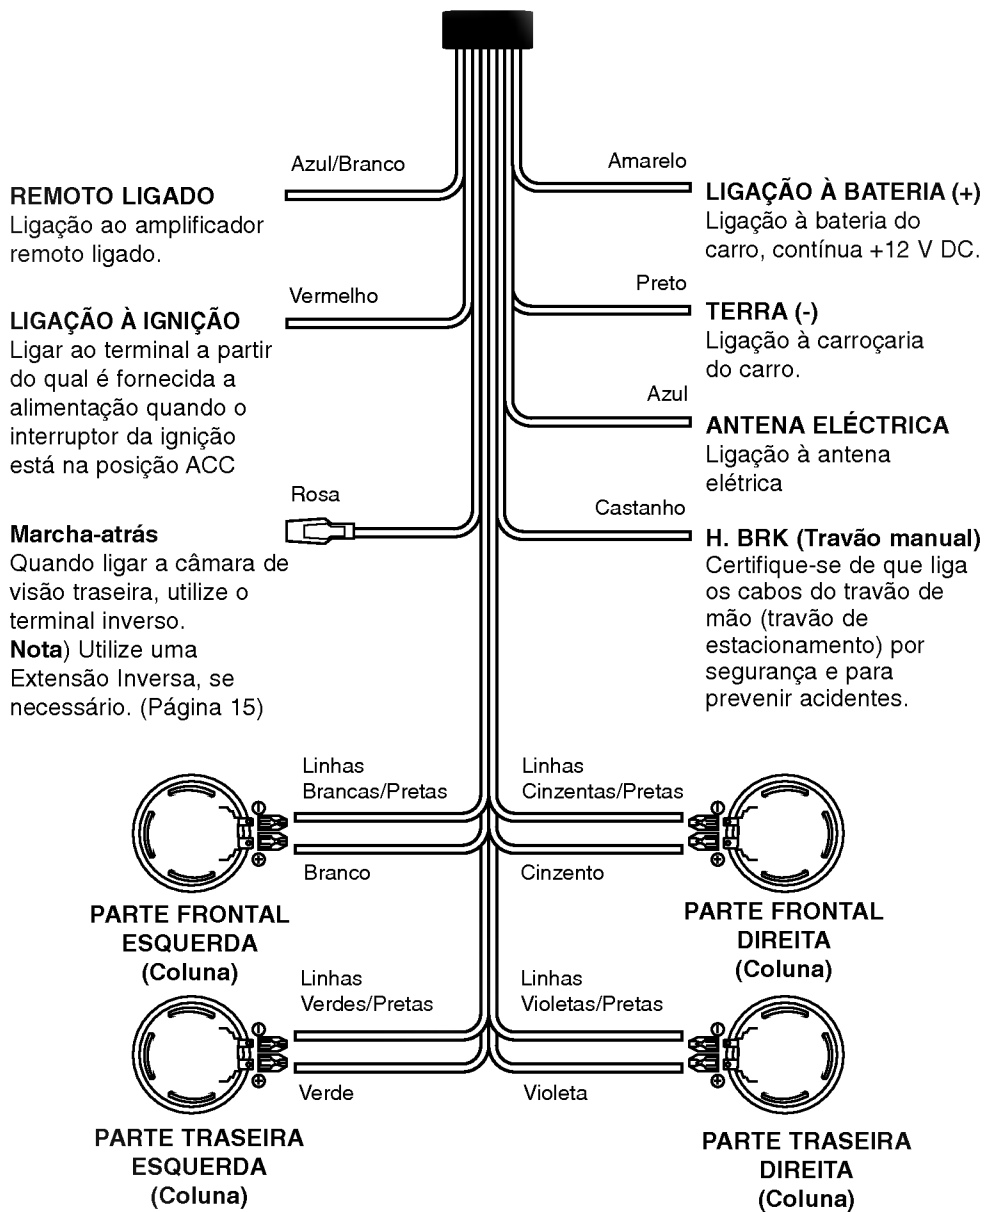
Azul/Branco

REMOTO LIGADO
Ligação ao amplificador remoto ligado.

Vermelho

LIGAÇÃO À IGNIÇÃO
Ligar ao terminal a partir do qual é fornecida a alimentação quando o interruptor da ignição está na posição ACC

Rosa

Marcha-atrás
Quando ligar a câmara de visão traseira, utilize o terminal inverso.
Nota) Utilize uma Extensão Inversa, se necessário. (Página 15)

Amarelo

LIGAÇÃO À BATERIA (+)
Ligação à bateria do carro, contínua +12 V DC.

Preto

TERRA (-)
Ligação à carroçaria do carro.

Azul

ANTENA ELÉCTRICA
Ligação à antena elétrica

Castanho

H. BRK (Travão manual)
Certifique-se de que liga os cabos do travão de mão (travão de estacionamento) por segurança e para prevenir acidentes.

Linhas Brancas/Pretas

Branco

PARTE FRONTAL ESQUERDA (Coluna)

Linhas Cinzentas/Pretas

Cinzento

PARTE FRONTAL DIREITA (Coluna)

Linhas Verdes/Pretas

Verde

PARTE TRASEIRA ESQUERDA (Coluna)

Linhas Violetas/Pretas

Violeta

PARTE TRASEIRA DIREITA (Coluna)